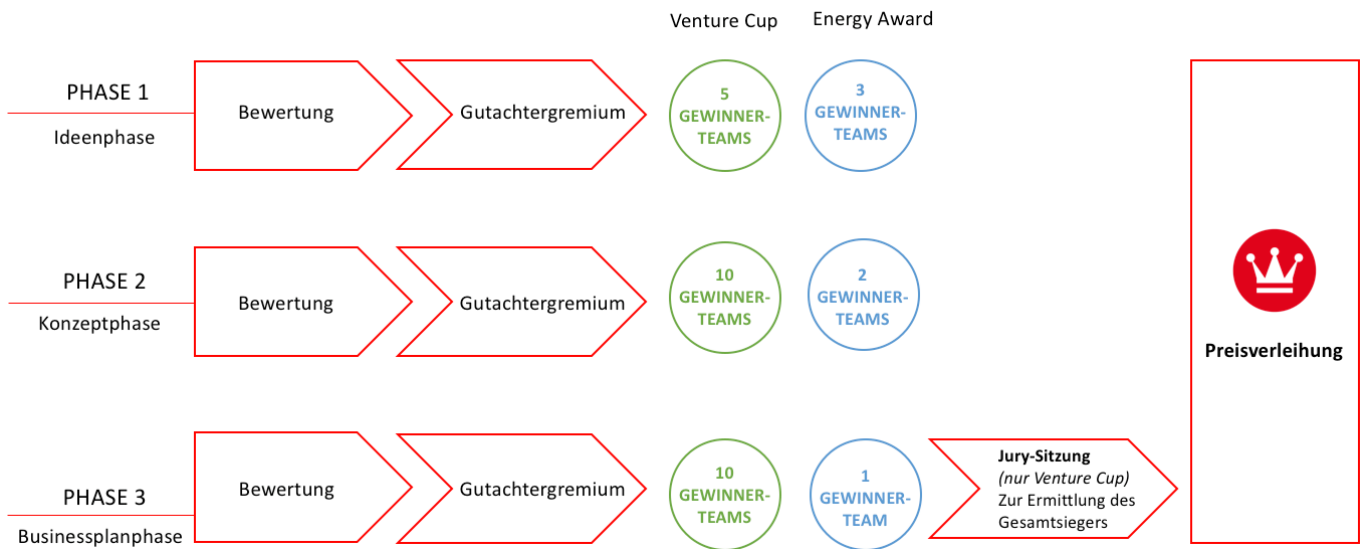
Venture Cup

Energy Award

PHASE 1

Ideenphase

Bewertung

Gutachtergremium

5 GEWINNER-TEAMS

3 GEWINNER-TEAMS

PHASE 2

Konzeptphase

Bewertung

Gutachtergremium

10 GEWINNER-TEAMS

2 GEWINNER-TEAMS

PHASE 3

Businessplanphase

Bewertung

Gutachtergremium

10 GEWINNER-TEAMS

1 GEWINNER-TEAM

**Jury-Sitzung**
*(nur Venture Cup)*
Zur Ermittlung des Gesamtsiegers

**Preisverleihung**